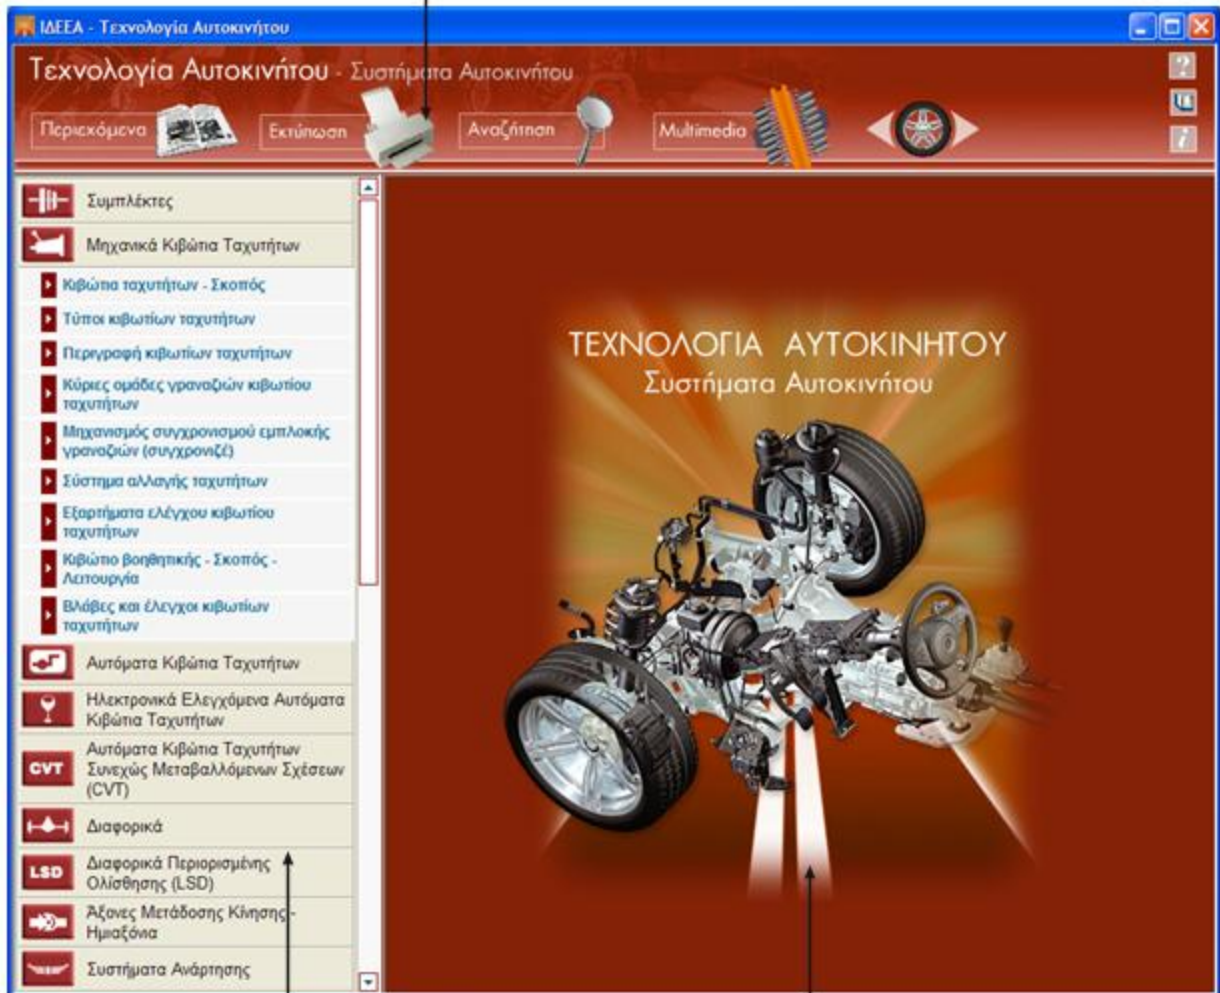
ΙΔΕΕΑ - Τεχνολογία Αυτοκινήτου

Τεχνολογία Αυτοκινήτου - Συστήματα Αυτοκινήτου

Περιεχόμενα
Εκτύπωση
Αναζήτηση
Multimedia

Συμπλέκτες
Μηχανικά Κιβώτια Ταχυτήτων
Κιβώτια ταχυτήτων - Σκοπός
Τύποι κιβωτίων ταχυτήτων
Περιγραφή κιβωτίων ταχυτήτων
Κύριες ομάδες γραναζιών κιβωτίου ταχυτήτων
Μηχανισμός συγχρονισμού εμπλοκής γραναζιών (συγχρονιζέ)
Σύστημα αλλαγής ταχυτήτων
Εξαρτήματα ελέγχου κιβωτίου ταχυτήτων
Κιβώτιο βοηθητικής - Σκοπός - Λειτουργία
Βλάβες και έλεγχοι κιβωτίων ταχυτήτων
Αυτόματα Κιβώτια Ταχυτήτων
Ηλεκτρονικά Ελεγχόμενα Αυτόματα Κιβώτια Ταχυτήτων
CVT
Αυτόματα Κιβώτια Ταχυτήτων Συνεχώς Μεταβαλλόμενων Σχέσεων (CVT)
Διαφορικά
LSD
Διαφορικά Περιορισμένης Ολίσθησης (LSD)
Άξονες Μετάδοσης Κίνησης - Ημιαξόνια
Συστήματα Ανάρτησης

ΤΕΧΝΟΛΟΓΙΑ ΑΥΤΟΚΙΝΗΤΟΥ
Συστήματα Αυτοκινήτου